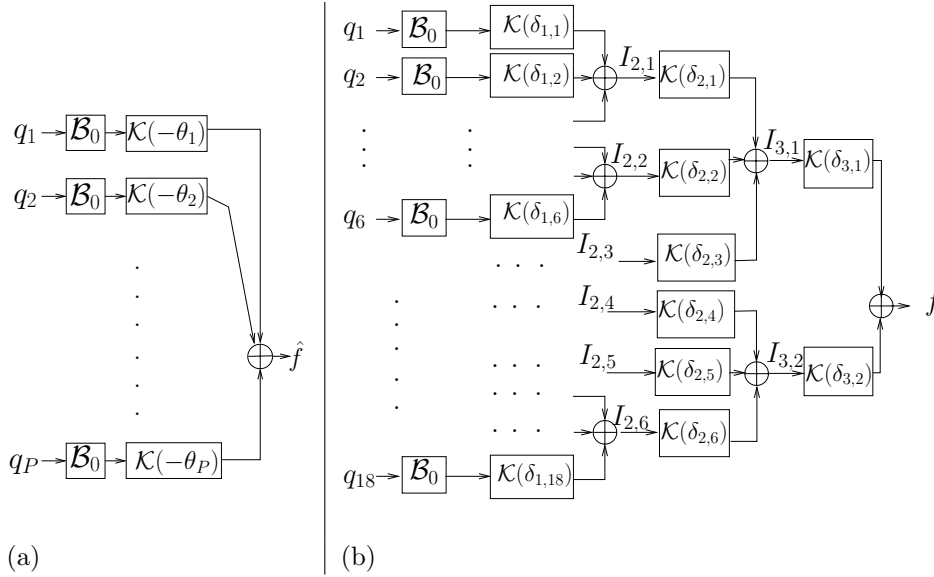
$q_1$ $\mathcal{B}_0$ $\mathcal{K}(-\theta_1)$

$q_2$ $\mathcal{B}_0$ $\mathcal{K}(-\theta_2)$

$\hat{f}$

$q_P$ $\mathcal{B}_0$ $\mathcal{K}(-\theta_P)$

(a)

$q_1$ $\mathcal{B}_0$ $\mathcal{K}(\delta_{1,1})$

$q_2$ $\mathcal{B}_0$ $\mathcal{K}(\delta_{1,2})$

$I_{2,1}$ $\mathcal{K}(\delta_{2,1})$

$I_{2,2}$ $\mathcal{K}(\delta_{2,2})$

$I_{3,1}$ $\mathcal{K}(\delta_{3,1})$

$q_6$ $\mathcal{B}_0$ $\mathcal{K}(\delta_{1,6})$

$I_{2,3}$ $\mathcal{K}(\delta_{2,3})$

$I_{2,4}$ $\mathcal{K}(\delta_{2,4})$

$I_{2,5}$ $\mathcal{K}(\delta_{2,5})$

$I_{3,2}$ $\mathcal{K}(\delta_{3,2})$

$I_{2,6}$ $\mathcal{K}(\delta_{2,6})$

$q_{18}$ $\mathcal{B}_0$ $\mathcal{K}(\delta_{1,18})$

$\hat{f}$

(b)